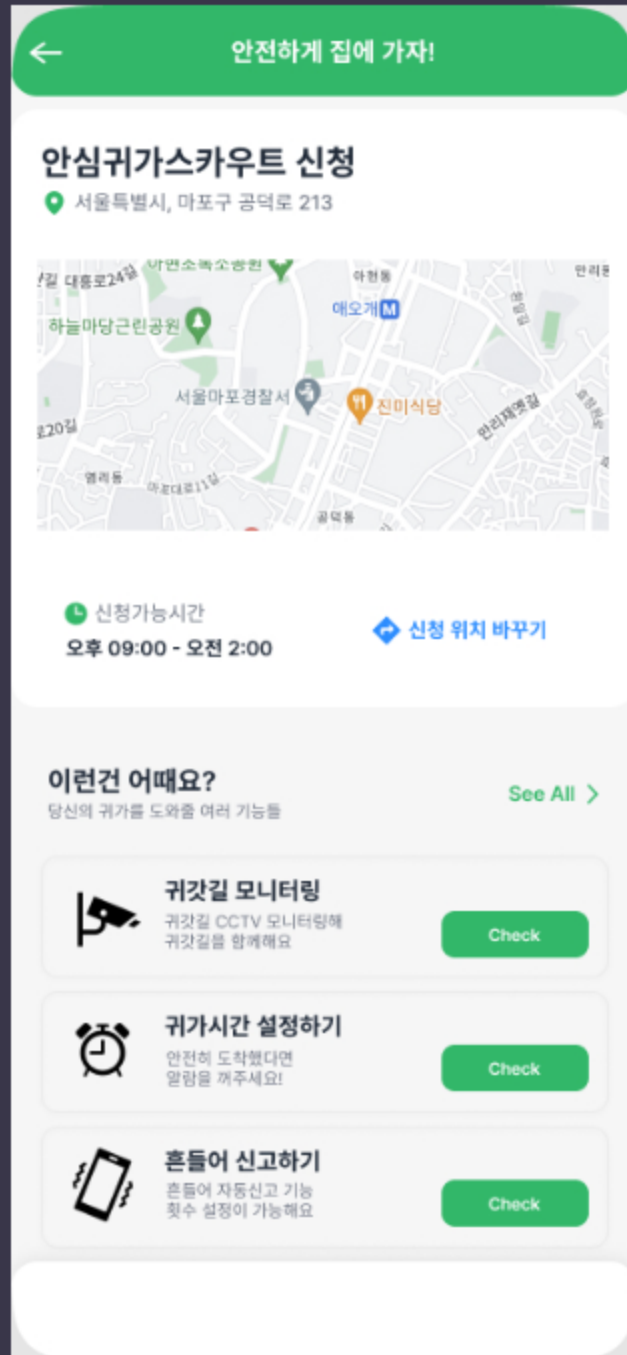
← 안전하게 집에 가자!

안심귀가스카우트 신청
서울특별시, 마포구 공덕로 213

대흥로24길
하늘마당근린공원
아현동
애오개
서울마포경찰서
진미식당
만리재옛길
로20길
염리동
마포대로11길
공덕동
만리동

신청가능시간
오후 09:00 - 오전 2:00
신청 위치 바꾸기

이런건 어때요?
당신의 귀가를 도와줄 여러 기능들
See All >

귀갓길 모니터링
귀갓길 CCTV 모니터링해 귀갓길을 함께해요
Check

귀가시간 설정하기
안전히 도착했다면 알람을 꺼주세요!
Check

흔들어 신고하기
흔들어 자동신고 기능 횟수 설정이 가능해요
Check